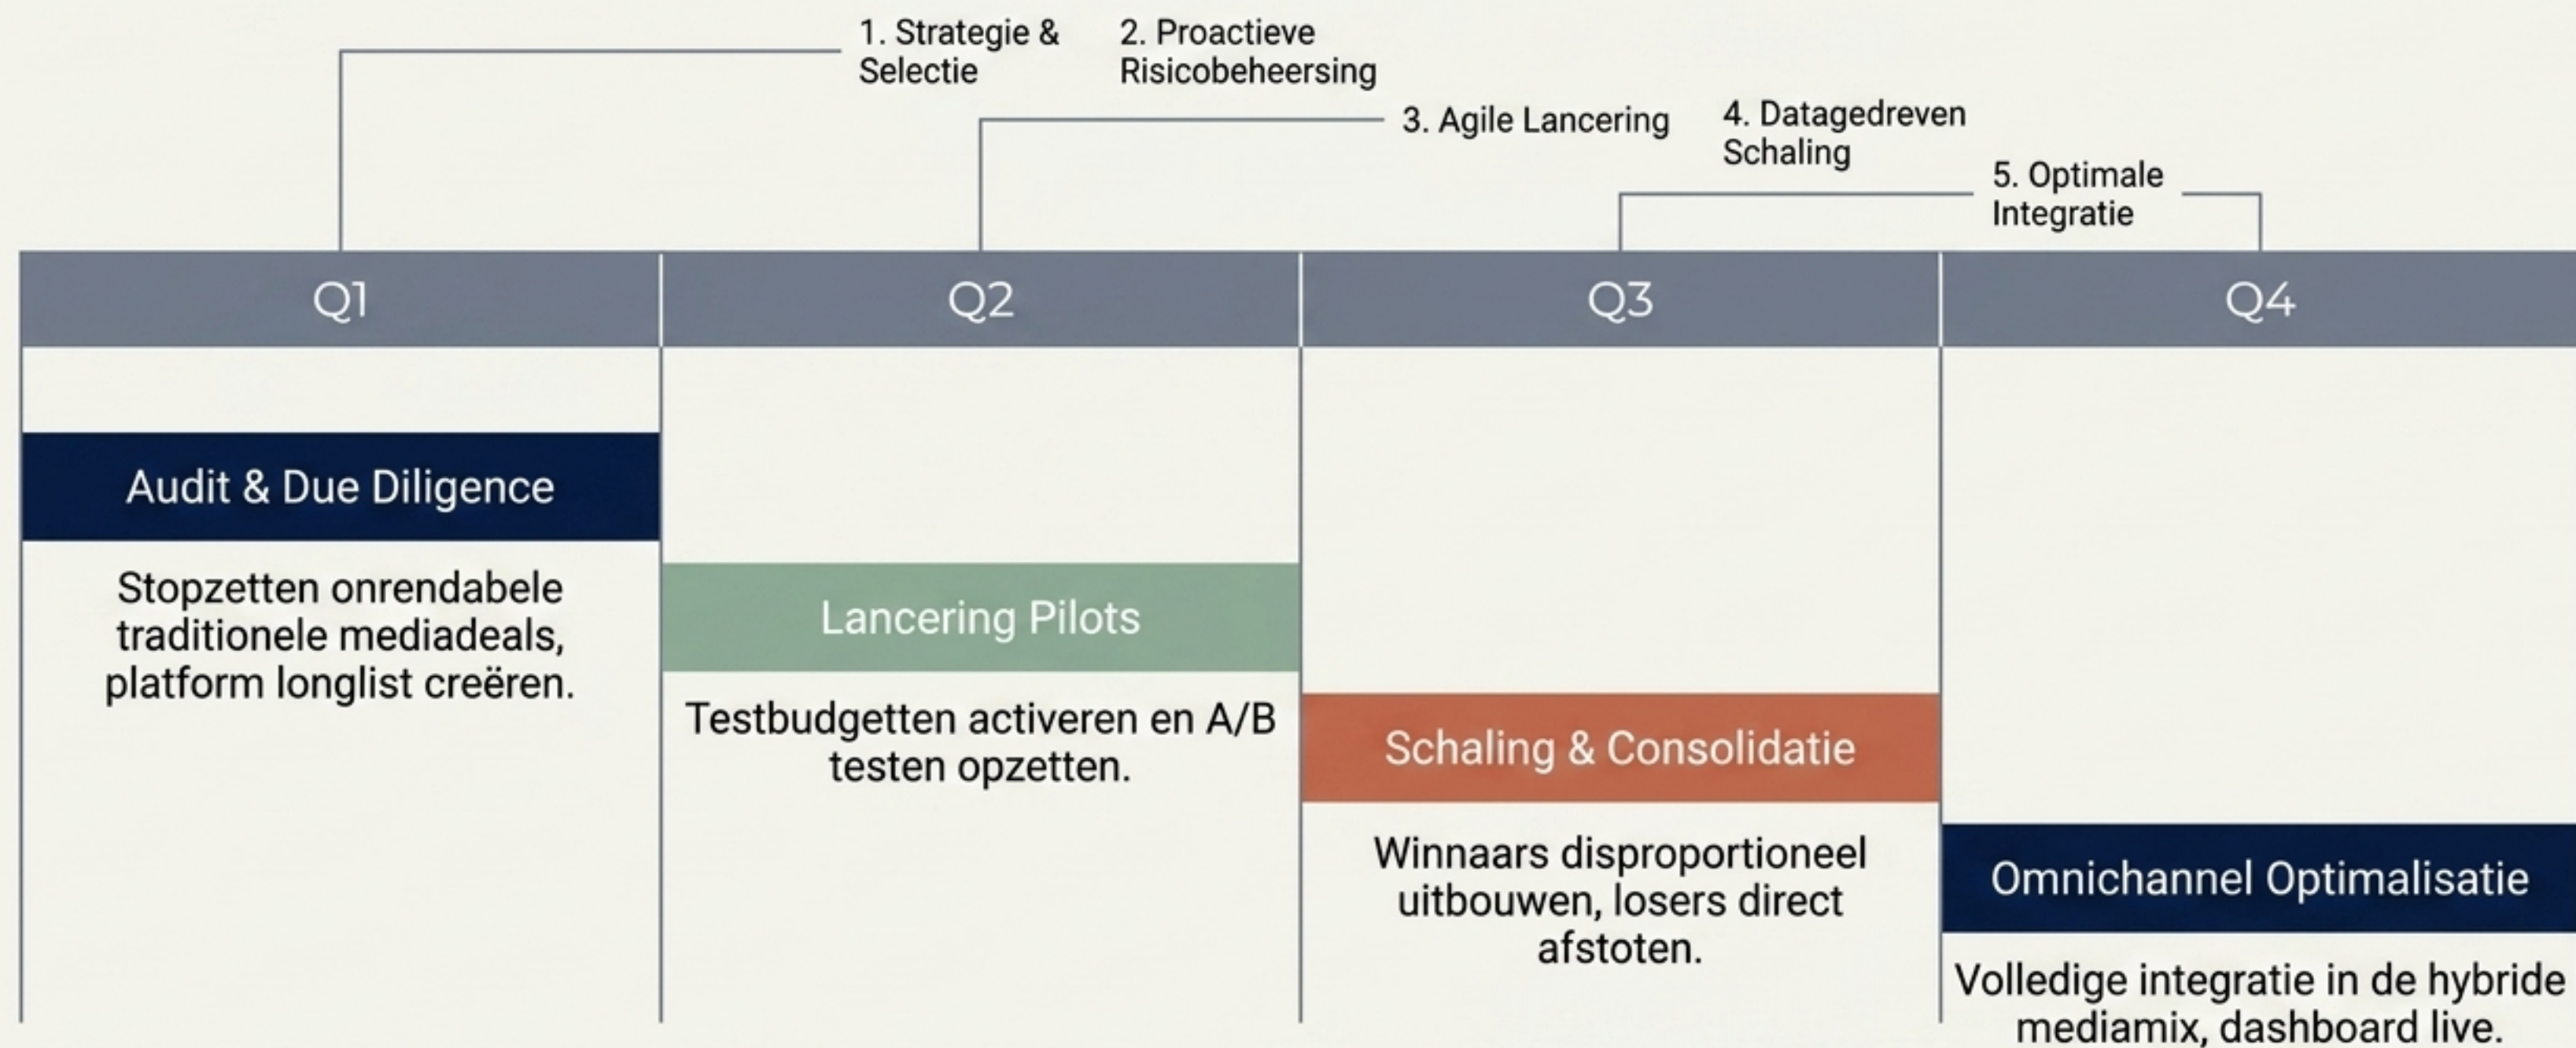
1. Strategie & Selectie

2. Proactieve Risicobeheersing

3. Agile Lancering

4. Datagedreven Schaling

5. Optimale Integratie

Q1

Q2

Q3

Q4

Audit & Due Diligence

Stopzetten onrendabele traditionele mediadeals, platform longlist creëren.

Lancering Pilots

Testbudgetten activeren en A/B testen opzetten.

Schaling & Consolidatie

Winnaars disproportioneel uitbouwen, losers direct afstoten.

Omnichannel Optimalisatie

Volledige integratie in de hybride mediamix, dashboard live.